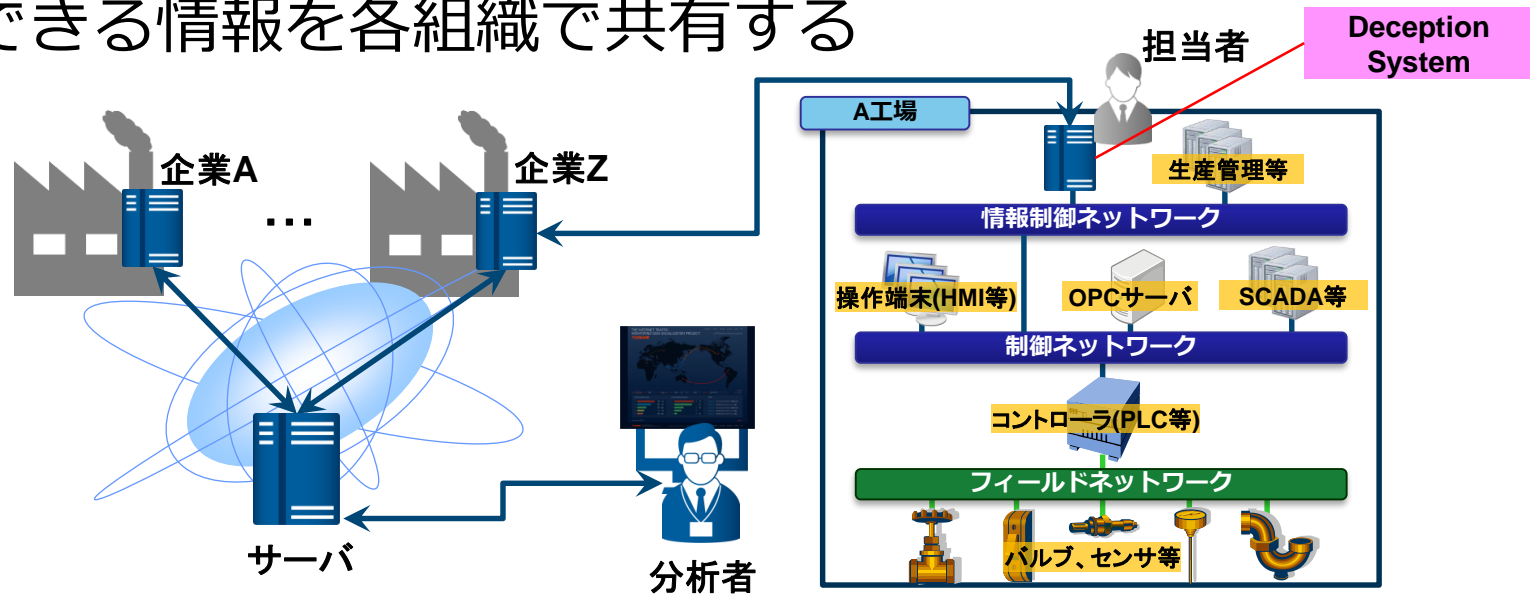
できる情報を各組織で共有する

担当者

Deception System

A工場

企業A

企業Z

・・・

生産管理等

情報制御ネットワーク

操作端末(HMI等)

OPCサーバ

SCADA等

制御ネットワーク

コントローラ(PLC等)

フィールドネットワーク

バルブ、センサ等

サーバ

分析者